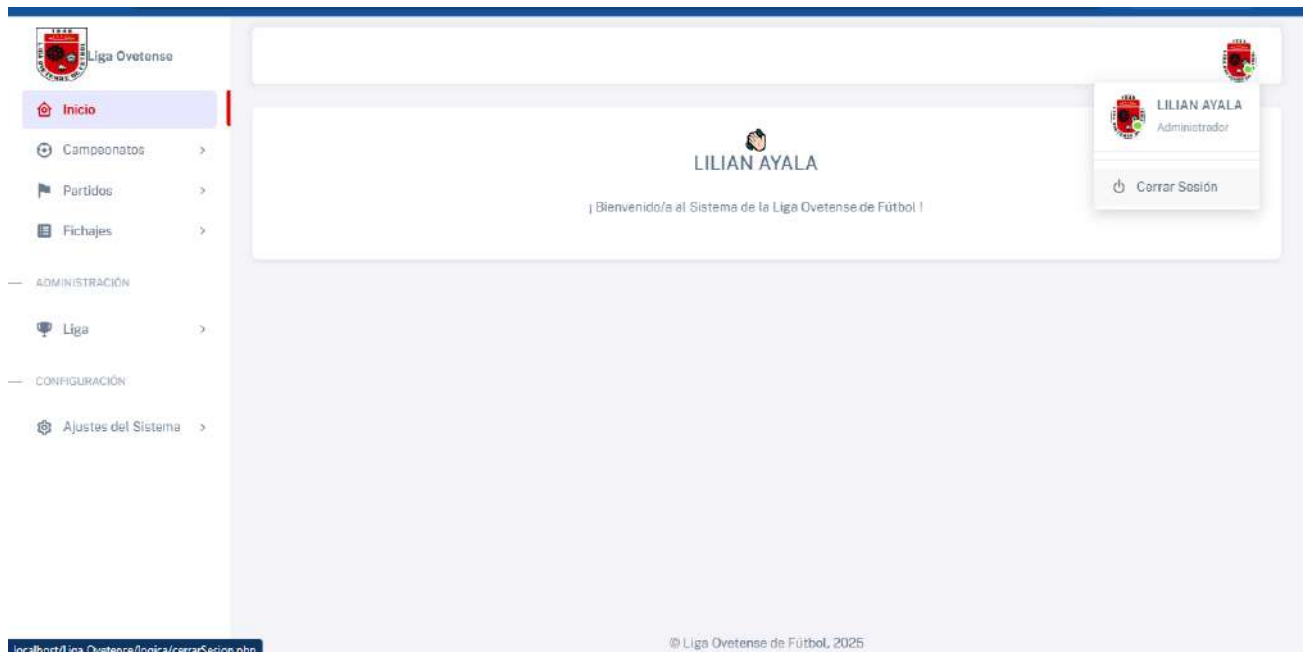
Liga Ovetense

Inicio

Campeonatos

Partidos

Fichajes

ADMINISTRACIÓN

Liga

CONFIGURACIÓN

Ajustes del Sistema

LILIAN AYALA

¡ Bienvenido/a al Sistema de la Liga Ovetense de Fútbol !

LILIAN AYALA
Administrador

Cerrar Sesión

localhost/Liga Ovetense/logica/cerrarSesion.php

© Liga Ovetense de Fútbol, 2025